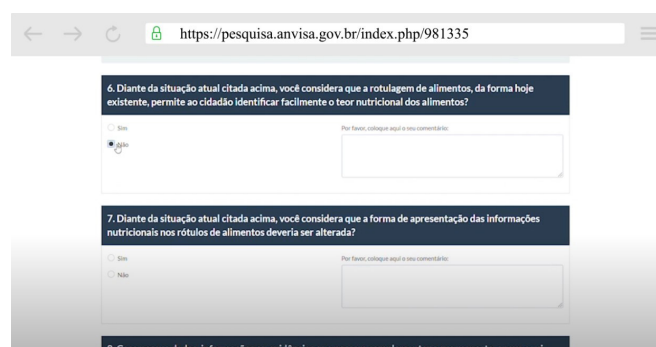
https://pesquisa.anvisa.gov.br/index.php/981335

6. Diante da situação atual citada acima, você considera que a rotulagem de alimentos, da forma hoje existente, permite ao cidadão identificar facilmente o teor nutricional dos alimentos?

Sim
Não

Por favor, coloque aqui o seu comentário:

7. Diante da situação atual citada acima, você considera que a forma de apresentação das informações nutricionais nos rótulos de alimentos deveria ser alterada?

Sim
Não

Por favor, coloque aqui o seu comentário:

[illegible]